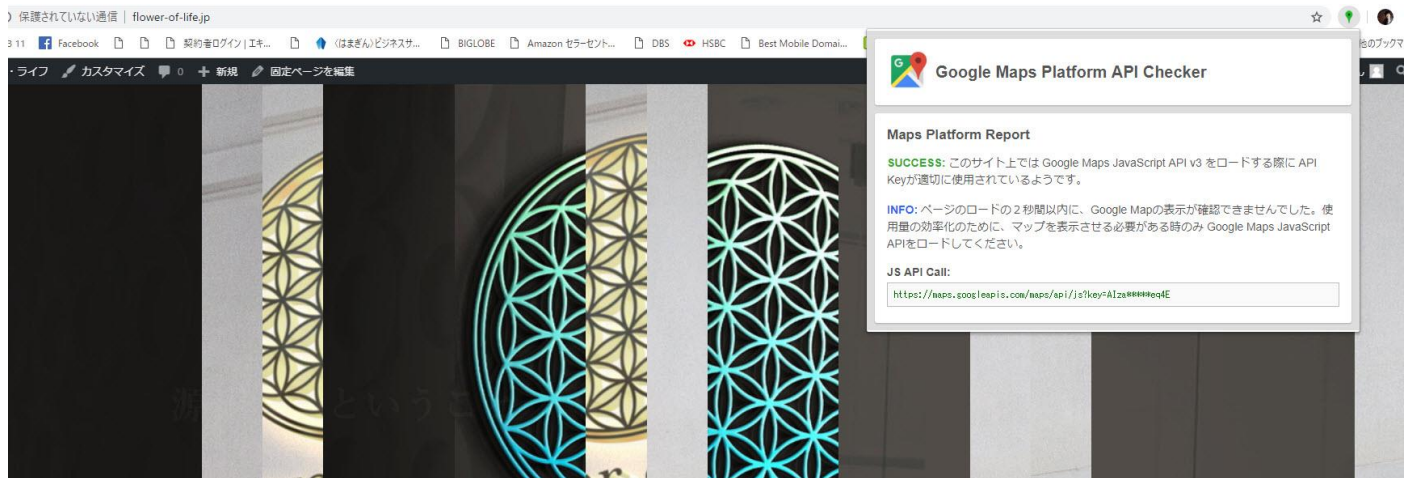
保護されていない通信 | flower-of-life.jp

3 11 Facebook 契約者ログイン | エキ... (はまぎん)ビジネスサ... BIGLOBE Amazon セラーセント... DBS HSBC Best Mobile Domai... 他のブックマ

ライフ カスタマイズ 0 新規 固定ページを編集

Google Maps Platform API Checker

Maps Platform Report

SUCCESS: このサイト上では Google Maps JavaScript API v3 をロードする際に API Keyが適切に使用されているようです。

INFO: ページのロードの２秒間以内に、Google Mapの表示が確認できませんでした。使用量の効率化のために、マップを表示させる必要がある時のみ Google Maps JavaScript APIをロードしてください。

JS API Call:

https://maps.googleapis.com/maps/api/js?key=AIza*****eq4E

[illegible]ということ